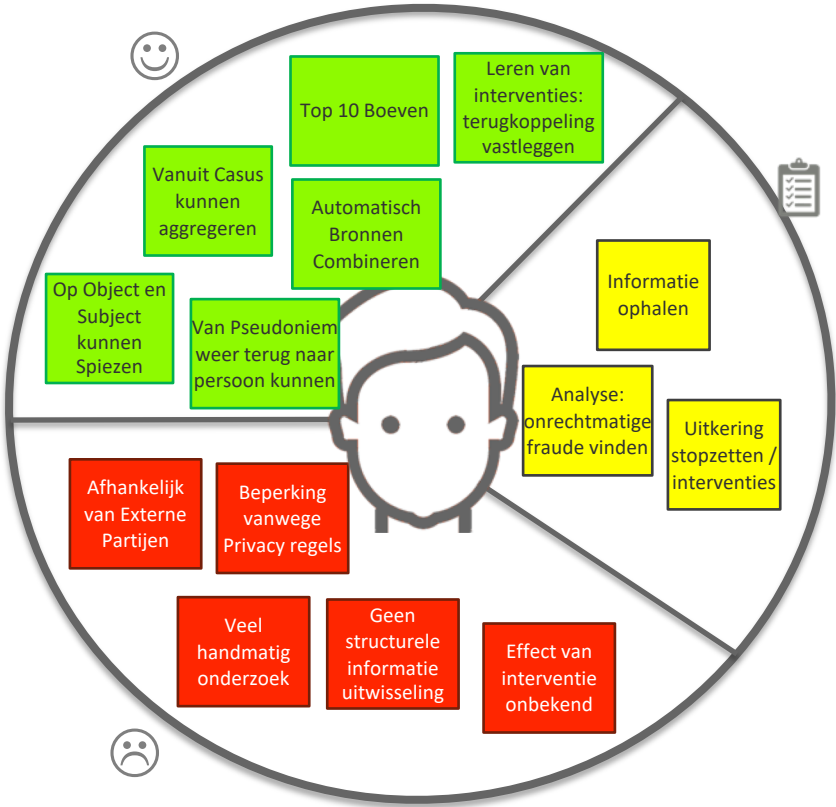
Top 10 Boeven

Leren van interventies: terugkoppeling vastleggen

Vanuit Casus kunnen aggregeren

Automatisch Bronnen Combineren

Op Object en Subject kunnen Spiezen

Van Pseudoniem weer terug naar persoon kunnen

Informatie ophalen

Analyse: onrechtmatige fraude vinden

Uitkering stopzetten / interventies

Afhankelijk van Externe Partijen

Beperking vanwege Privacy regels

Veel handmatig onderzoek

Geen structurele informatie uitwisseling

Effect van interventie onbekend